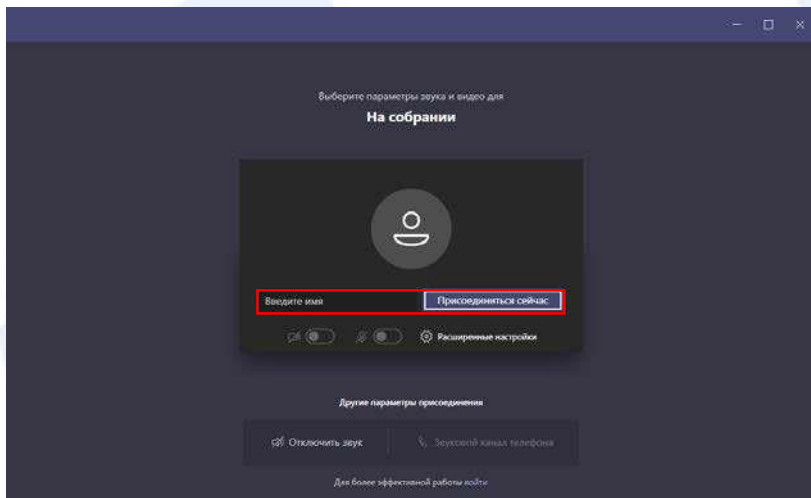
Выберите параметры звука и видео для

На собрании

Введите имя

Присоединиться сейчас

Расширенные настройки

Другие параметры присоединения

Отключить звук

Звуковой канал телефона

Для более эффективной работы войти